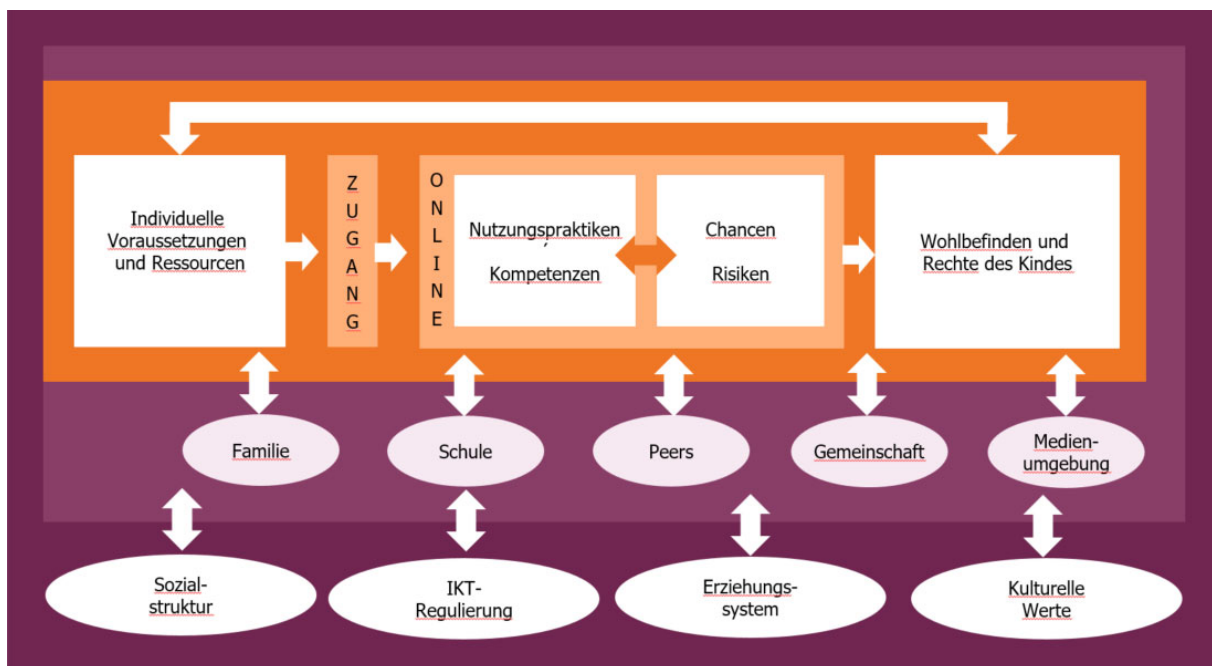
Individuelle Voraussetzungen und Ressourcen

Z U G A N G

O N L I N E

Nutzungspraktiken , Kompetenzen

Chancen

Risiken

Wohlbefinden und Rechte des Kindes

Familie

Schule

Peers

Gemeinschaft

Medienumgebung

Sozialstruktur

IKT-Regulierung

Erziehungssystem

Kulturelle Werte